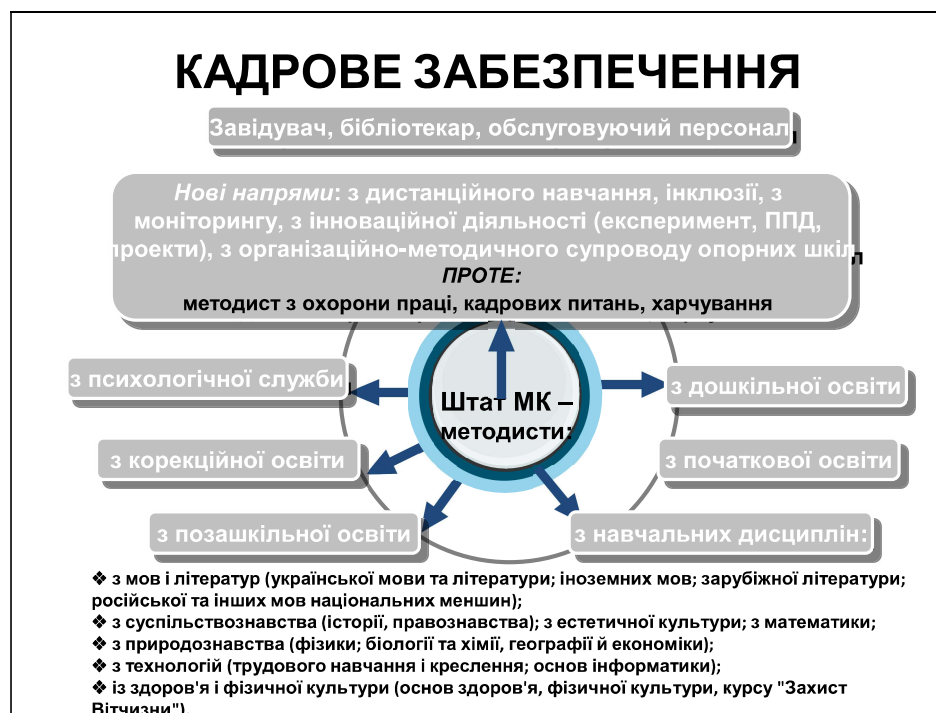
КАДРОВЕ ЗАБЕЗПЕЧЕННЯ

Завідувач, бібліотекар, обслуговуючий персонал

*Нові напрями*: з дистанційного навчання, інклюзії, з моніторингу, з інноваційної діяльності (експеримент, ППД, проекти), з організаційно-методичного супроводу опорних шкіл
*ПРОТЕ:*
методист з охорони праці, кадрових питань, харчування

Штат МК – методисти:

з психологічної служби

з дошкільної освіти

з корекційної освіти

з початкової освіти

з позашкільної освіти

з навчальних дисциплін:

❖ з мов і літератур (української мови та літератури; іноземних мов; зарубіжної літератури; російської та інших мов національних меншин);
❖ з суспільствознавства (історії, правознавства); з естетичної культури; з математики;
❖ з природознавства (фізики; біології та хімії, географії й економіки);
❖ з технологій (трудового навчання і креслення; основ інформатики);
❖ із здоров'я і фізичної культури (основ здоров'я, фізичної культури, курсу "Захист Вітчизни")